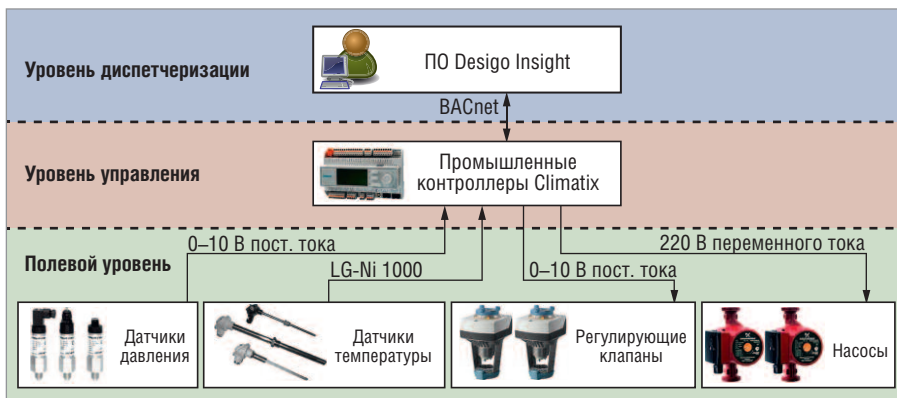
Уровень диспетчеризации

ПО Desigo Insight

BACnet

Уровень управления

Промышленные контроллеры Climatix

0–10 В пост. тока

220 В переменного тока

Полевой уровень

LG-Ni 1000

0–10 В пост. тока

Датчики давления

Датчики температуры

Регулирующие клапаны

Насосы